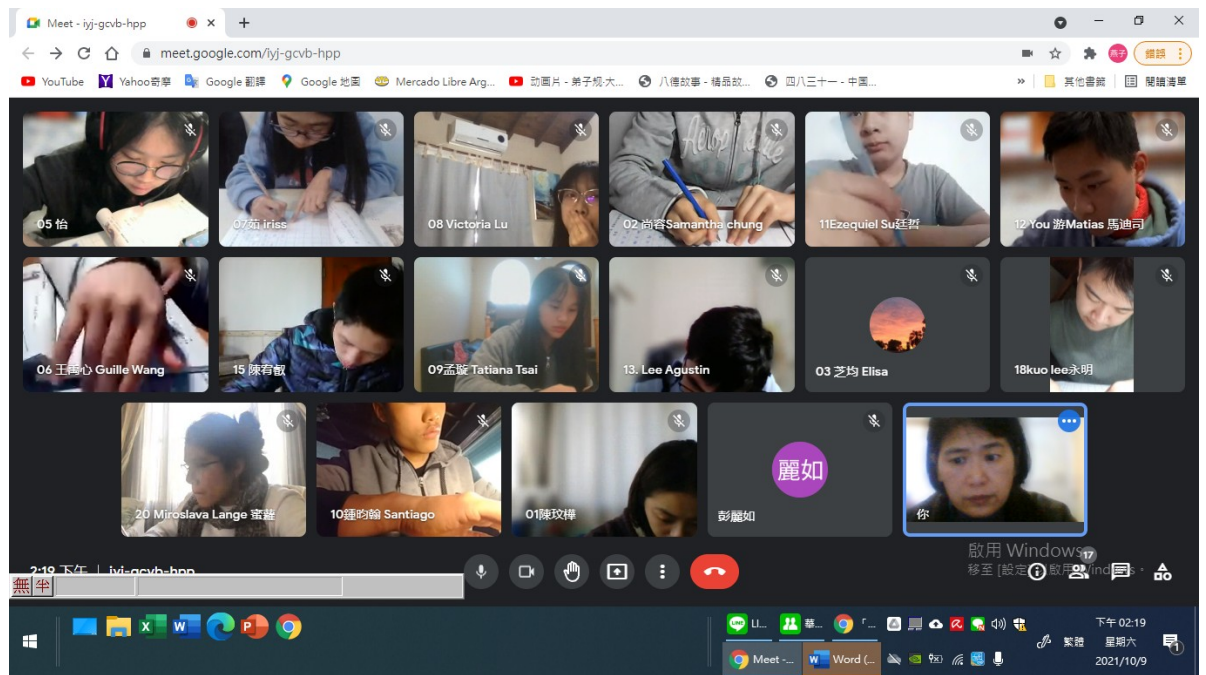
Meet - iyj-gcvb-hpp
meet.google.com/iyj-gcvb-hpp
繼續
YouTube Yahoo奇摩 Google 翻譯 Google 地圖 Mercado Libre Arg... 动画片 - 弟子规-大... 八德故事 - 精品故... 四八三十一 - 中國...
» 其他書籤 閱讀清單

05 怡
07茹 iriss
08 Victoria Lu
02 尚蓉Samantha chung
11Ezequiel Su廷哲
12 You 游Matias 馬迪司
06 王雨心 Guille Wang
15 陳宥叡
09孟璇 Tatiana Tsai
13. Lee Agustin
03 芝均 Elisa
18kuo lee永明
20 Miroslava Lange 蜜蘿
10鍾昀翰 Santiago
01陳玟樺
麗如
彭麗如
你

2:19 下午 | iyj-gcvb-hpp
無 半
啟用 Windows
移至 [設定] 以啟用 Windows。
17

LI... 華... 「...
Meet -... Word (...
繁體
下午 02:19
星期六
2021/10/9
1